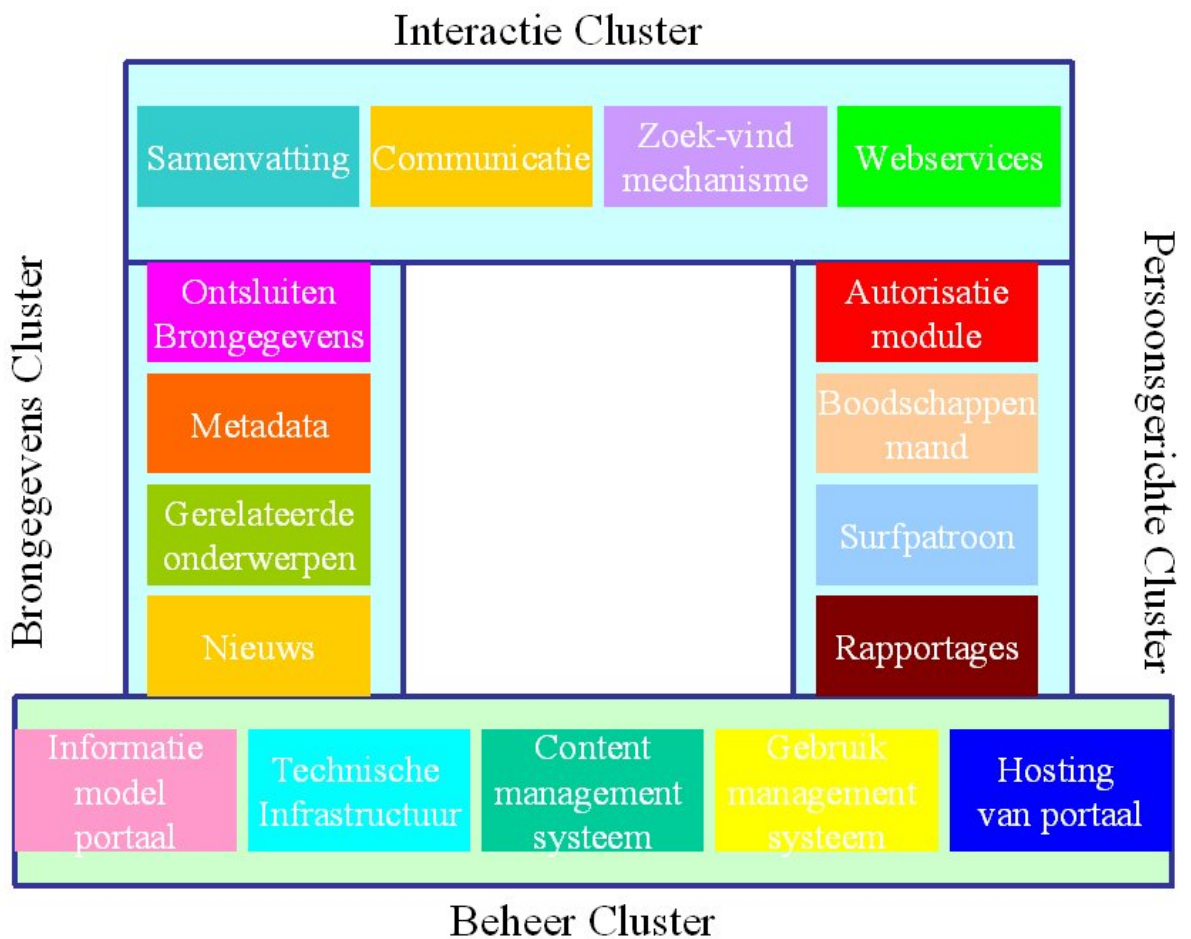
Interactie Cluster

Samenvatting

Communicatie

Zoek-vind mechanisme

Webservices

Brongegevens Cluster

Ontsluiten Brongegevens

Metadata

Gerelateerde onderwerpen

Nieuws

Persoonsgerichte Cluster

Autorisatie module

Boodschappen mand

Surfpatroon

Rapportages

Informatie model portaal

Technische Infrastructuur

Content management systeem

Gebruik management systeem

Hosting van portaal

Beheer Cluster